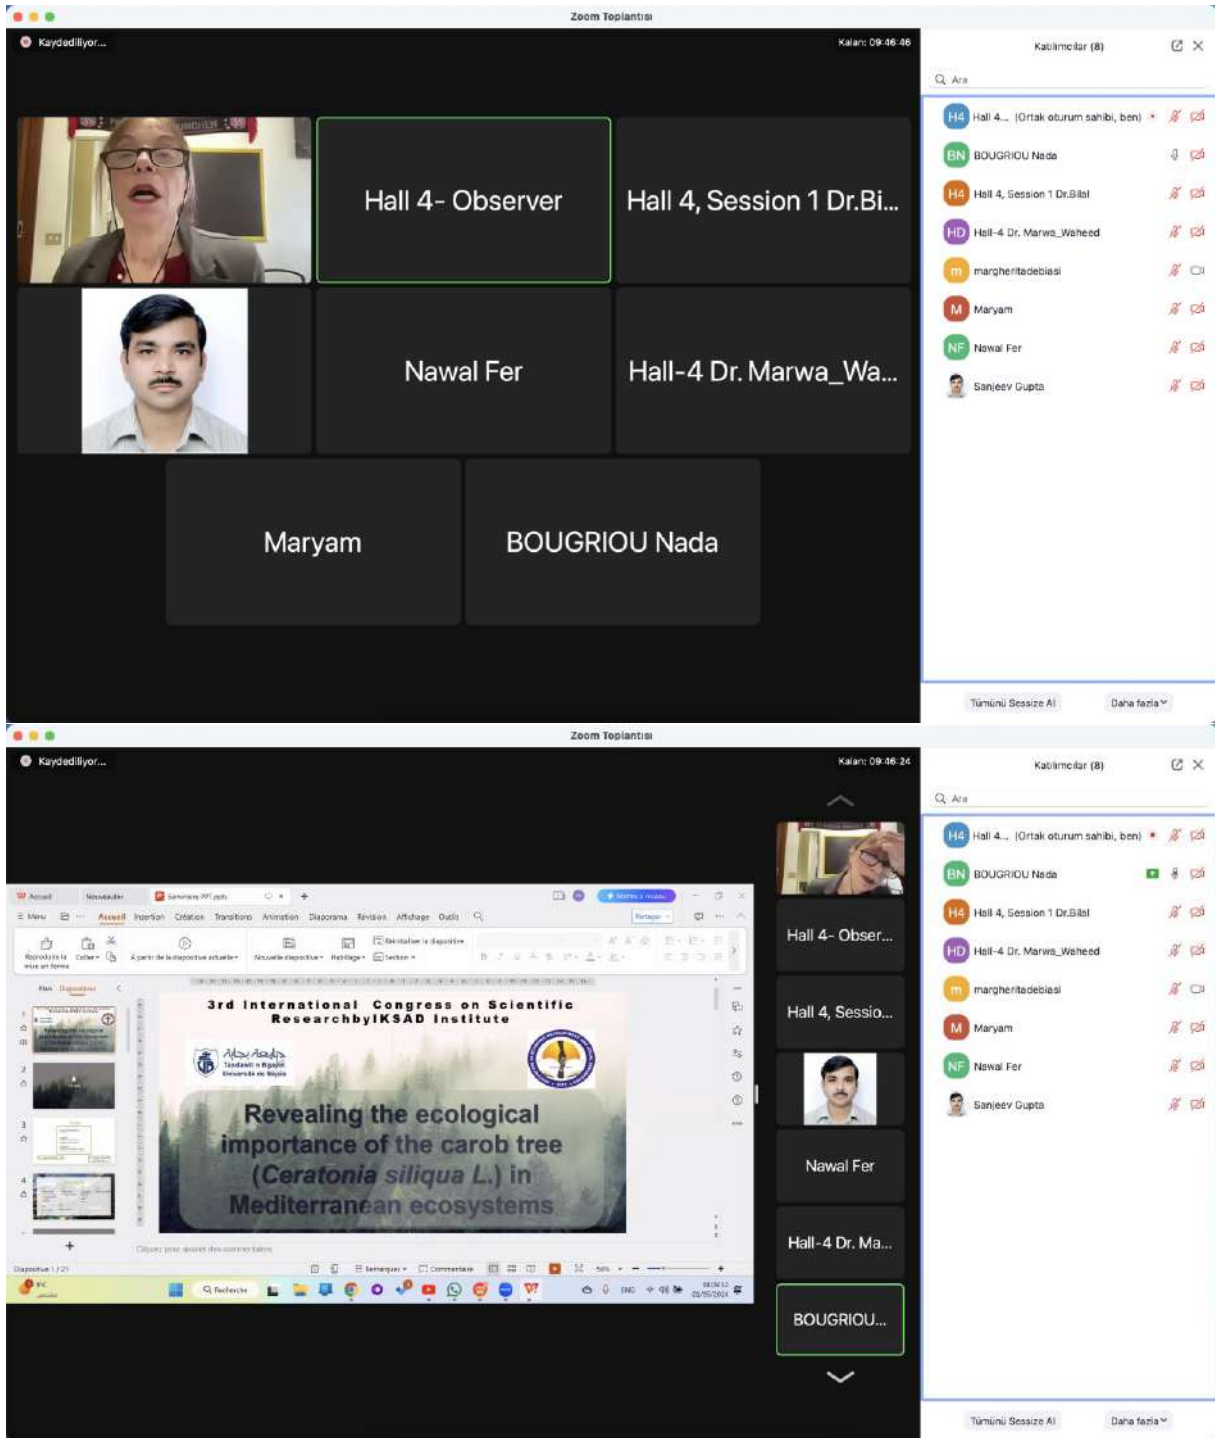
Zoom Toplantısı

Kaydediliyor...

Kalan: 09:46:46

Hall 4- Observer

Hall 4, Session 1 Dr.Bi...

Nawal Fer

Hall-4 Dr. Marwa_Wa...

Maryam

BOUGRIOU Nada

Katılımcılar (8)

Ara

H4 Hall 4... (Ortak oturum sahibi, ben)

BN BOUGRIOU Nada

H4 Hall 4, Session 1 Dr.Bilal

HD Hall-4 Dr. Marwa_Waheed

m margheritadebiasi

M Maryam

NF Nawal Fer

Sanjeev Gupta

Tümünü Sessize Al

Daha fazla

Zoom Toplantısı

Kaydediliyor...

Kalan: 09:46:24

3rd International Congress on Scientific ResearchbyIKSAD Institute

Revealing the ecological importance of the carob tree (Ceratonia siliqua L.) in Mediterranean ecosystems

Hall 4- Obser...

Hall 4, Sessio...

Nawal Fer

Hall-4 Dr. Ma...

BOUGRIOU...

Katılımcılar (8)

Ara

H4 Hall 4... (Ortak oturum sahibi, ben)

BN BOUGRIOU Nada

H4 Hall 4, Session 1 Dr.Bilal

HD Hall-4 Dr. Marwa_Waheed

m margheritadebiasi

M Maryam

NF Nawal Fer

Sanjeev Gupta

Tümünü Sessize Al

Daha fazla